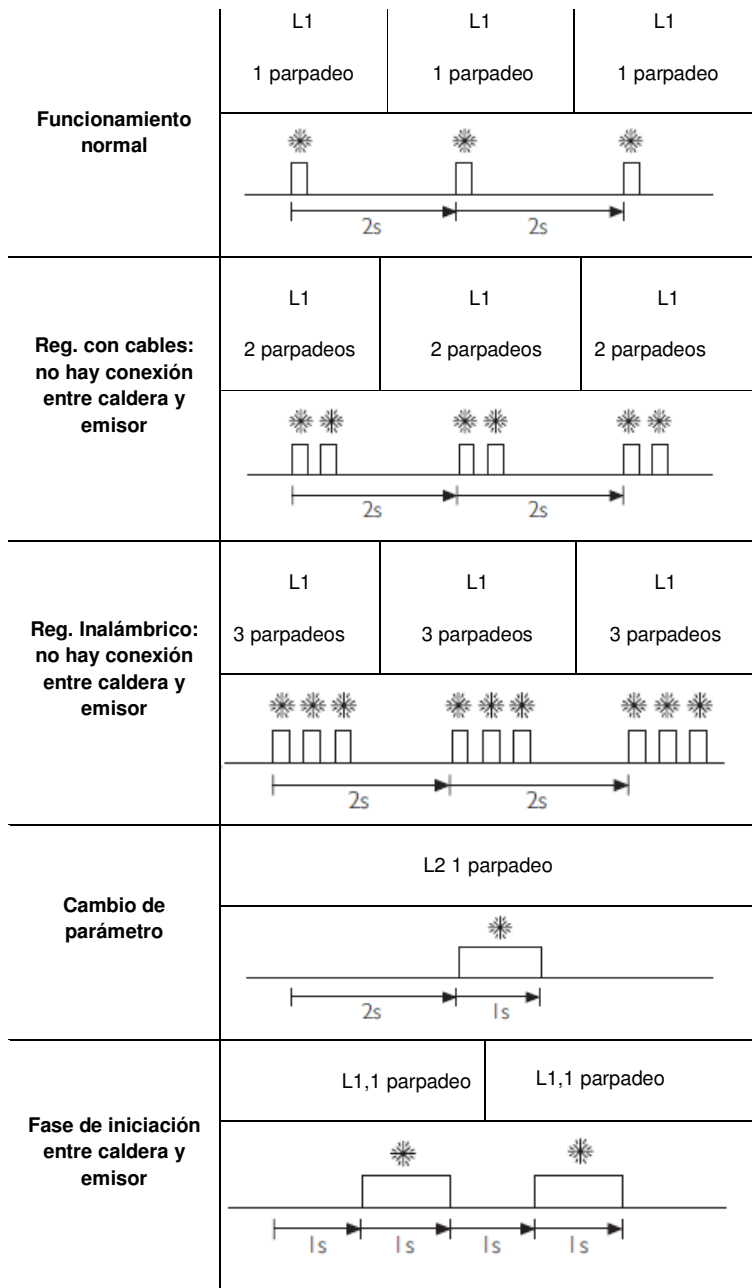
**Funcionamiento normal**

L1 1 parpadeo | L1 1 parpadeo | L1 1 parpadeo

2s 2s

**Reg. con cables: no hay conexión entre caldera y emisor**

L1 2 parpadeos | L1 2 parpadeos | L1 2 parpadeos

2s 2s

**Reg. Inalámbrico: no hay conexión entre caldera y emisor**

L1 3 parpadeos | L1 3 parpadeos | L1 3 parpadeos

2s 2s

**Cambio de parámetro**

L2 1 parpadeo

2s 1s

**Fase de iniciación entre caldera y emisor**

L1,1 parpadeo | L1,1 parpadeo

1s 1s 1s 1s